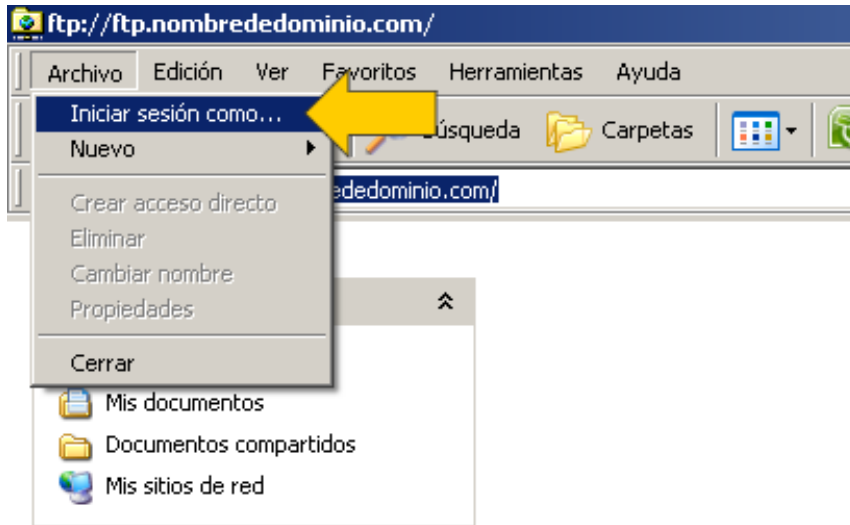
ftp://ftp.nombrededominio.com/

Archivo Edición Ver Favoritos Herramientas Ayuda

Iniciar sesión como...
Nuevo
Crear acceso directo
Eliminar
Cambiar nombre
Propiedades
Cerrar

Búsqueda Carpetas

ededominio.com/

Mis documentos
Documentos compartidos
Mis sitios de red